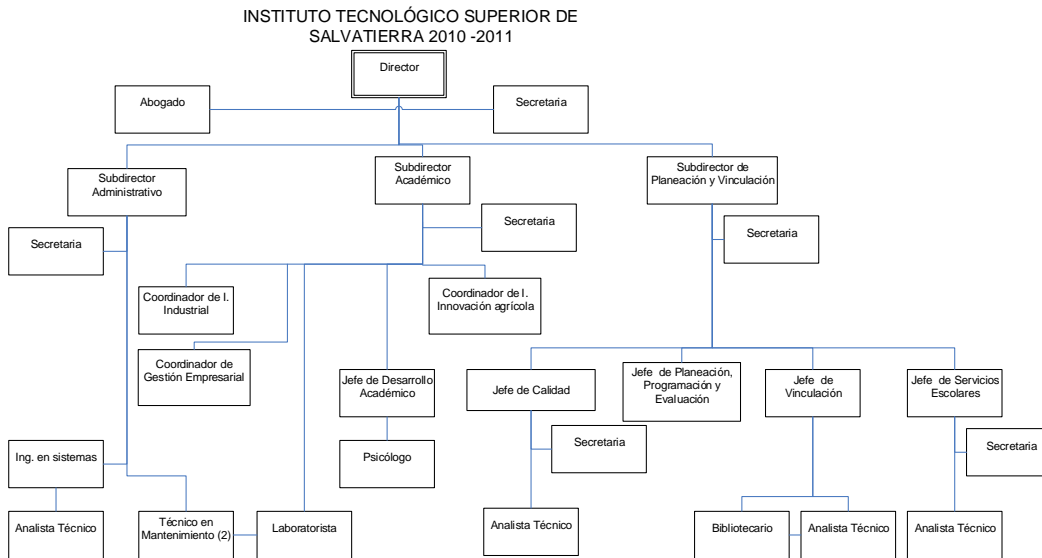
INSTITUTO TECNOLÓGICO SUPERIOR DE SALVATIERRA 2010 -2011

Director

Abogado

Secretaria

Subdirector Administrativo

Subdirector Académico

Subdirector de Planeación y Vinculación

Secretaria

Secretaria

Secretaria

Coordinador de I. Industrial

Coordinador de I. Innovación agrícola

Coordinador de Gestión Empresarial

Jefe de Desarrollo Académico

Jefe de Calidad

Jefe de Planeación, Programación y Evaluación

Jefe de Vinculación

Jefe de Servicios Escolares

Secretaria

Secretaria

Psicólogo

Ing. en sistemas

Analista Técnico

Técnico en Mantenimiento (2)

Laboratorista

Analista Técnico

Bibliotecario

Analista Técnico

Analista Técnico